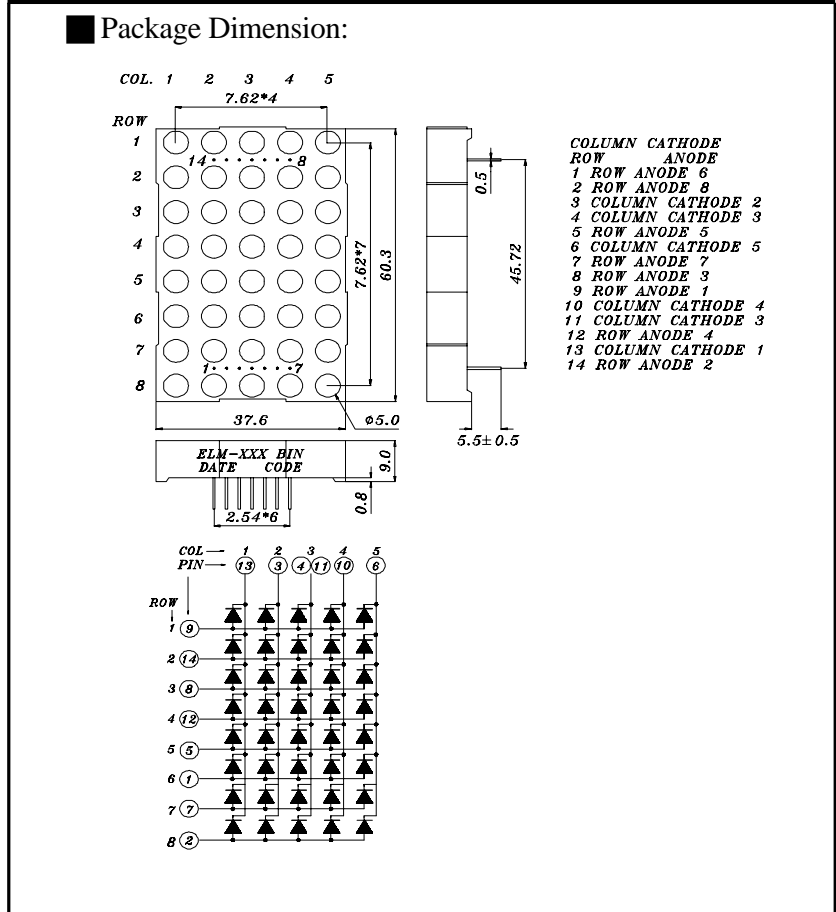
Package Dimension:

COL. 1 2 3 4 5

7.62*4

ROW
1
2
3
4
5
6
7
8

14 · · · · · · · 8

1 · · · · · · 7

7.62*7

60.3

37.6

$\phi$5.0

0.5

45.72

5.5± 0.5

ELM-XXX BIN
DATE CODE

9.0

0.8

2.54*6

COLUMN CATHODE
ROW ANODE
1 ROW ANODE 6
2 ROW ANODE 8
3 COLUMN CATHODE 2
4 COLUMN CATHODE 3
5 ROW ANODE 5
6 COLUMN CATHODE 5
7 ROW ANODE 7
8 ROW ANODE 3
9 ROW ANODE 1
10 COLUMN CATHODE 4
11 COLUMN CATHODE 3
12 ROW ANODE 4
13 COLUMN CATHODE 1
14 ROW ANODE 2

COL — 1 2 3 4 5
PIN — 13 3 4 11 10 6

ROW
1 9
2 14
3 8
4 12
5 5
6 1
7 7
8 2